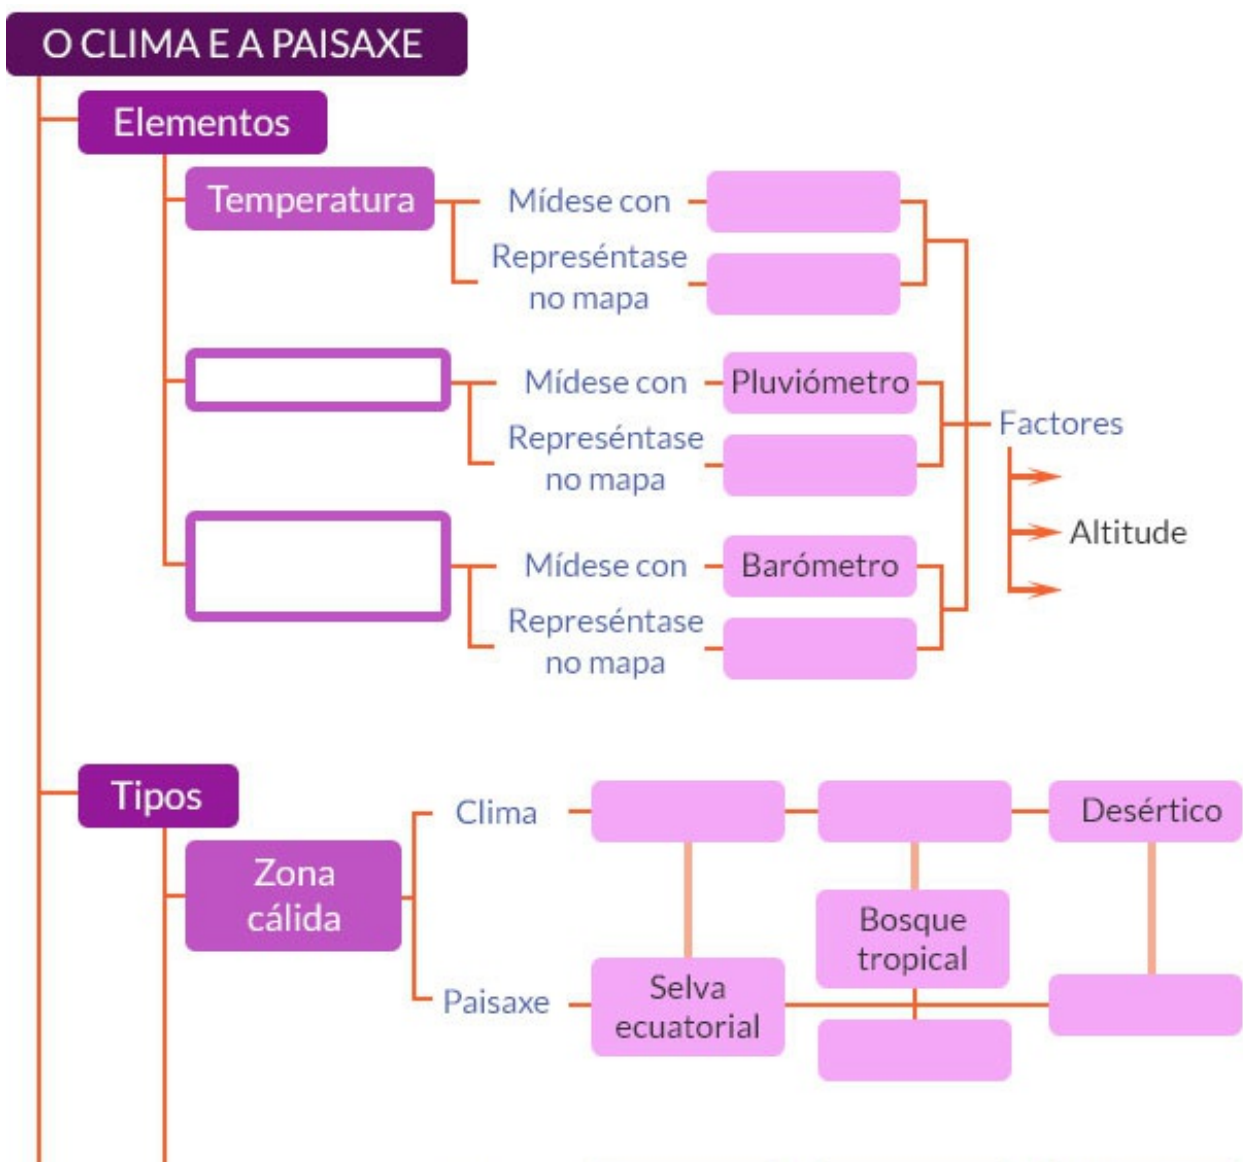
O CLIMA E A PAISAXE

Elementos

Temperatura

Mídese con

Represéntase no mapa

Mídese con

Pluviómetro

Represéntase no mapa

Factores

Altitude

Mídese con

Barómetro

Represéntase no mapa

Tipos

Zona cálida

Clima

Desértico

Paisaxe

Selva ecuatorial

Bosque tropical